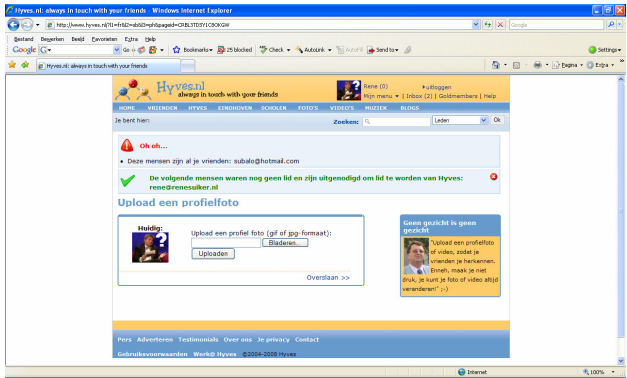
Hyves.nl: always in touch with your friends - Windows Internet Explorer

http://www.hyves.nl/?l1=fr&l2=ob&l3=ph&pageid=C1BL3TDSY1C8OKGW

Google

Bestand Bewerken Beeld Favorieten Extra Help

Google G Ga Bookmarks 25 blocked Check AutoLink AutoFill Send to Settings

Hyves.nl: always in touch with your friends

Pagina Extra

Hyves.nl always in touch with your friends

Rene (0) uitloggen
Mijn menu | Inbox (2) | Goldmembers | Help

HOME VRIENDEN HYVES EINDHOVEN SCHOLEN FOTO'S VIDEO'S MUZIEK BLOGS

Je bent hier:

Zoeken: Leden Ok

Oh oh...

• Deze mensen zijn al je vrienden: subalo@hotmail.com

De volgende mensen waren nog geen lid en zijn uitgenodigd om lid te worden van Hyves: rene@renesuiker.nl

Upload een profielfoto

Huidig:

Upload een profiel foto (gif of jpg-formaat):
Bladeren...
Uploaden

Overslaan >>

Geen gezicht is geen gezicht

"Upload een profielfoto of video, zodat je vrienden je herkennen. Ennéh, maak je niet druk, je kunt je foto of video altijd veranderen!" ;-)

Pers Adverteren Testimonials Over ons Je privacy Contact
Gebruiksvoorwaarden Werk@Hyves ©2004-2008 Hyves

Internet 100%